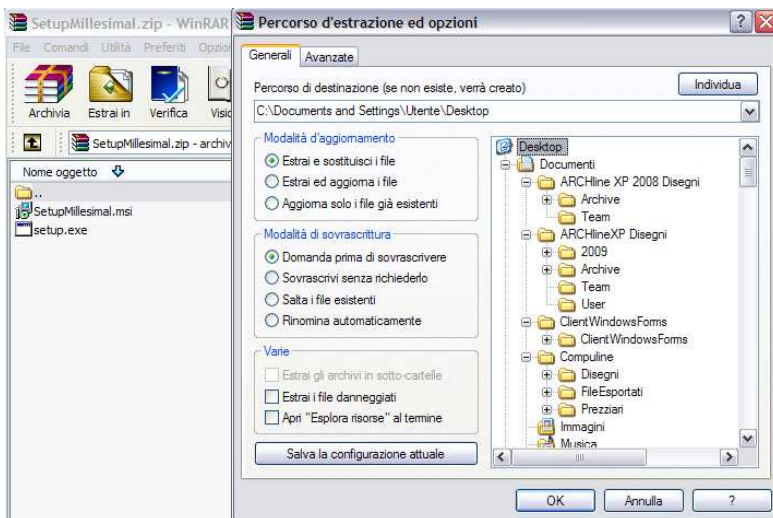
SetupMillesimal.zip - WinRAR

File Comandi Utilità Preferiti Opzio

Archivia Estrai in Verifica Visio

SetupMillesimal.zip - archiv

Nome oggetto

..

SetupMillesimal.msi

setup.exe

Percorso d'estrazione ed opzioni

?

X

Generali

Avanzate

Percorso di destinazione (se non esiste, verrà creato)

Individua

C:\Documents and Settings\Utente\Desktop

Modalità d'aggiornamento

Estrai e sostituisci i file

Estrai ed aggiorna i file

Aggiorna solo i file già esistenti

Modalità di sovrascrittura

Domanda prima di sovrascrivere

Sovrascrivi senza richiederlo

Salta i file esistenti

Rinomina automaticamente

Varie

Estrai gli archivi in sotto-cartelle

Estrai i file danneggiati

Apri "Esplora risorse" al termine

Salva la configurazione attuale

Desktop

Documenti

ARCHline XP 2008 Disegni

Archive

Team

ARCHlineXP Disegni

2009

Archive

Team

User

ClientWindowsForms

ClientWindowsForms

Compuline

Disegni

FileEsportati

Prezziari

Immagini

Musica

OK

Annulla

?